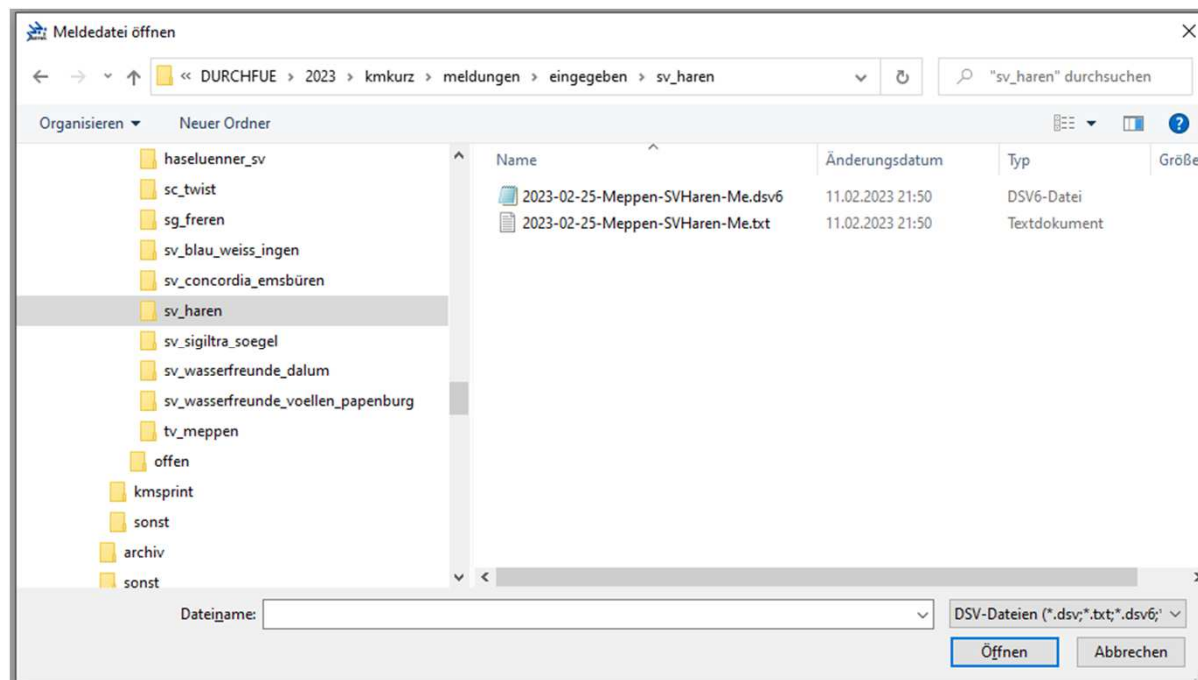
Meldedatei öffnen

« DURCHFUE > 2023 > kmkurz > meldungen > eingegeben > sv_haren

"sv_haren" durchsuchen

Organisieren ▾ Neuer Ordner

haseluenner_sv
sc_twist
sg_freren
sv_blau_weiss_ingen
sv_concordia_emsbüren
sv_haren
sv_sigiltra_soegel
sv_wasserfreunde_dalum
sv_wasserfreunde_voellen_papenburg
tv_meppen
offen
kmsprint
sonst
archiv
sonst

| Name | Änderungsdatum | Typ | Größe |
|---|---|---|---|
| 2023-02-25-Meppen-SVHaren-Me.dsv6 | 11.02.2023 21:50 | DSV6-Datei | |
| 2023-02-25-Meppen-SVHaren-Me.txt | 11.02.2023 21:50 | Textdokument | |

Dateiname:

DSV-Dateien (*.dsv;*.txt;*.dsv6;

Öffnen

Abbrechen